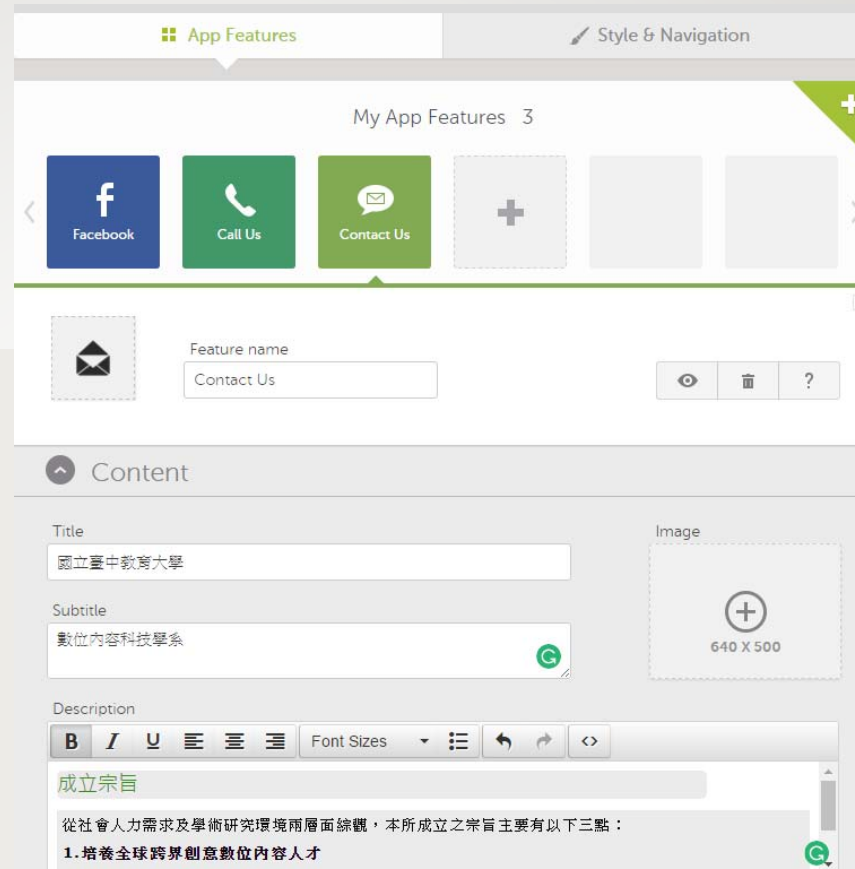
App Features

Style & Navigation

My App Features 3

Facebook

Call Us

Contact Us

Feature name

Contact Us

?

Content

Title

國立臺中教育大學

Subtitle

數位內容科技學系

Image

640 X 500

Description

B I U

Font Sizes

成立宗旨

從社會人力需求及學術研究環境兩層面綜觀，本所成立之宗旨主要有以下三點：

1.培養全球跨界創意數位內容人才